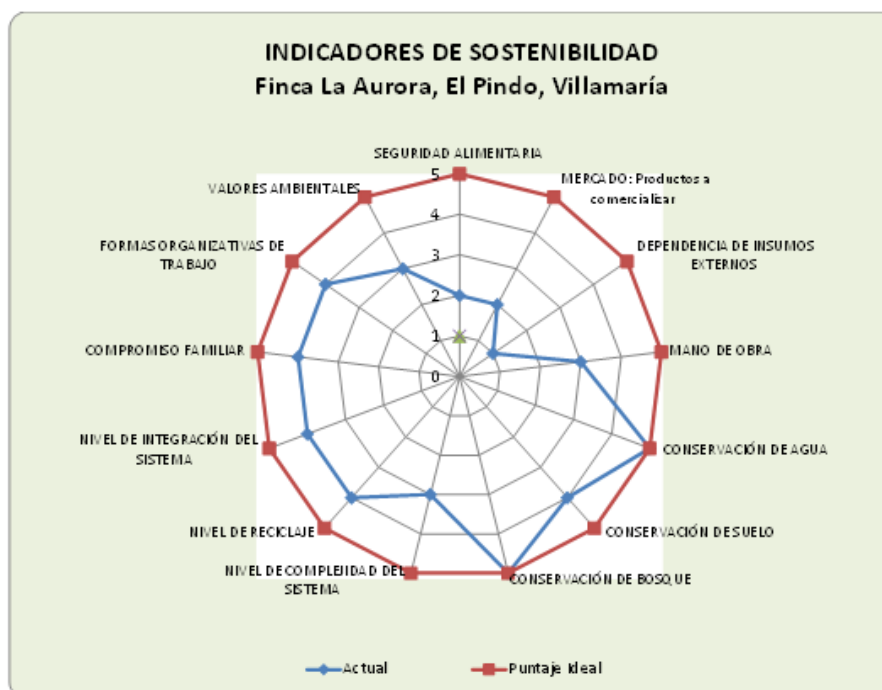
INDICADORES DE SOSTENIBILIDAD
Finca La Aurora, El Pindo, Villamaría

SEGURIDAD ALIMENTARIA
MERCADO: Productos a comercializar
DEPENDENCIA DE INSUMOS EXTERNOS
MANO DE OBRA
CONSERVACIÓN DE AGUA
CONSERVACIÓN DE SUELO
CONSERVACIÓN DE BOSQUE
NIVEL DE COMPLEJIDAD DEL SISTEMA
NIVEL DE RECICLAJE
NIVEL DE INTEGRACIÓN DEL SISTEMA
COMPROMISO FAMILIAR
FORMAS ORGANIZATIVAS DE TRABAJO
VALORES AMBIENTALES

5
4
3
2
1
0

Actual
Puntaje Ideal